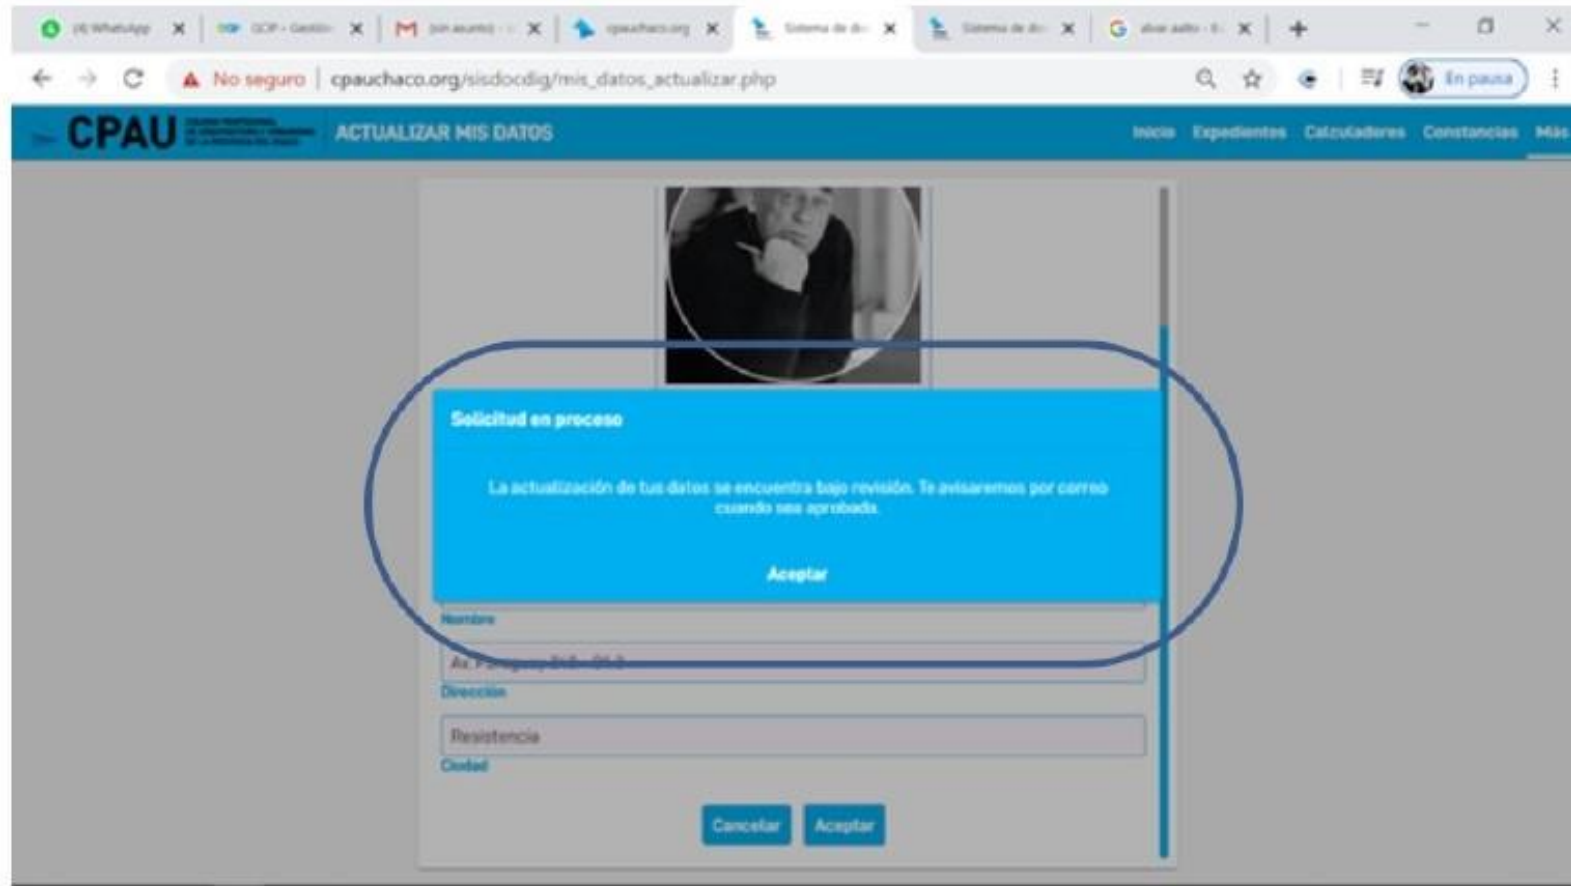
(4) WhatsApp
GCP - Gestión
(sin asunto)
cpauchaco.org
Sistema de d
Sistema de d
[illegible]

No seguro | cpauchaco.org/sisdocdig/mis_datos_actualizar.php

En pausa

CPAU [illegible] ACTUALIZAR MIS DATOS

Inicio Expedientes Calculadoras Constancias Más

Solicitud en proceso

La actualización de tus datos se encuentra bajo revisión. Te avisaremos por correo cuando sea aprobada.

Aceptar

Nombre

Av. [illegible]

Dirección

Resistencia

Ciudad

Cancelar Aceptar